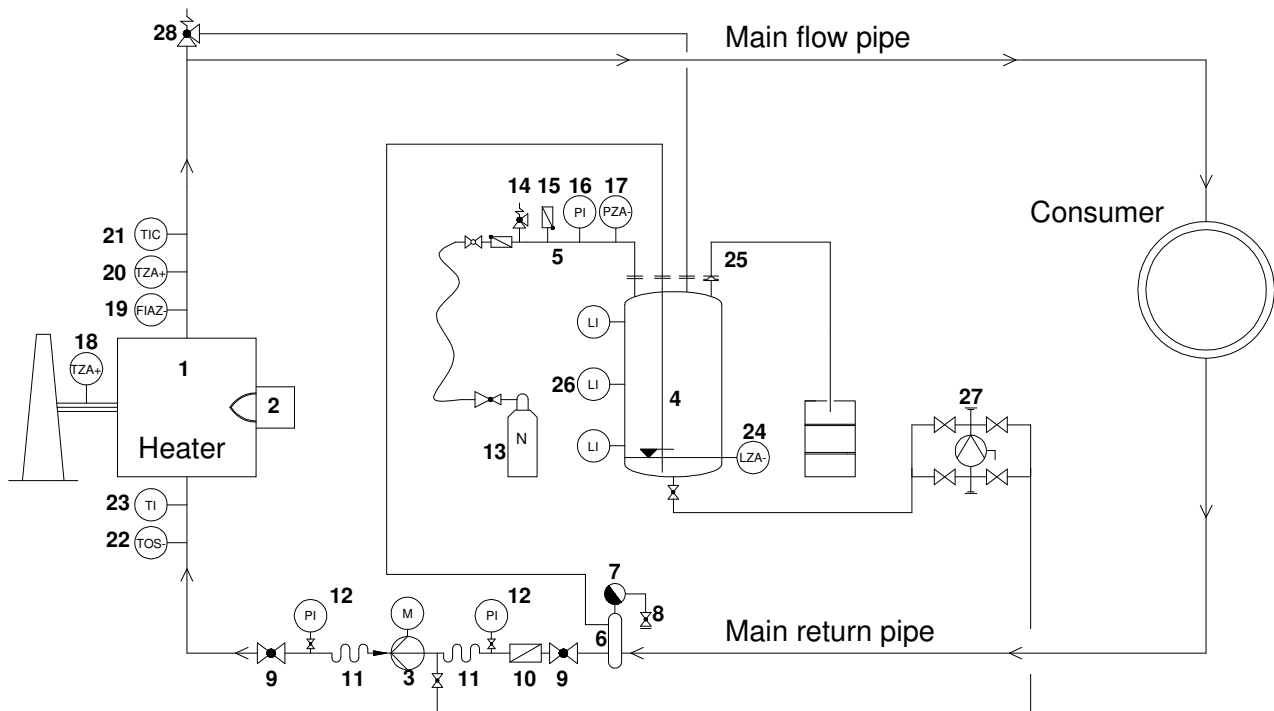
28

Main flow pipe

Consumer

14 15 16 17

PI PZA-

5

25

21 TIC

20 TZA+

19 FIAZ

18 TZA+

1

2

Heater

LI

26 LI

LI

4

24 LZA-

27

N

13

23 TI

22 TOS-

7

8

12 PI M

12 PI

6

Main return pipe

9 11 3 11 10 9